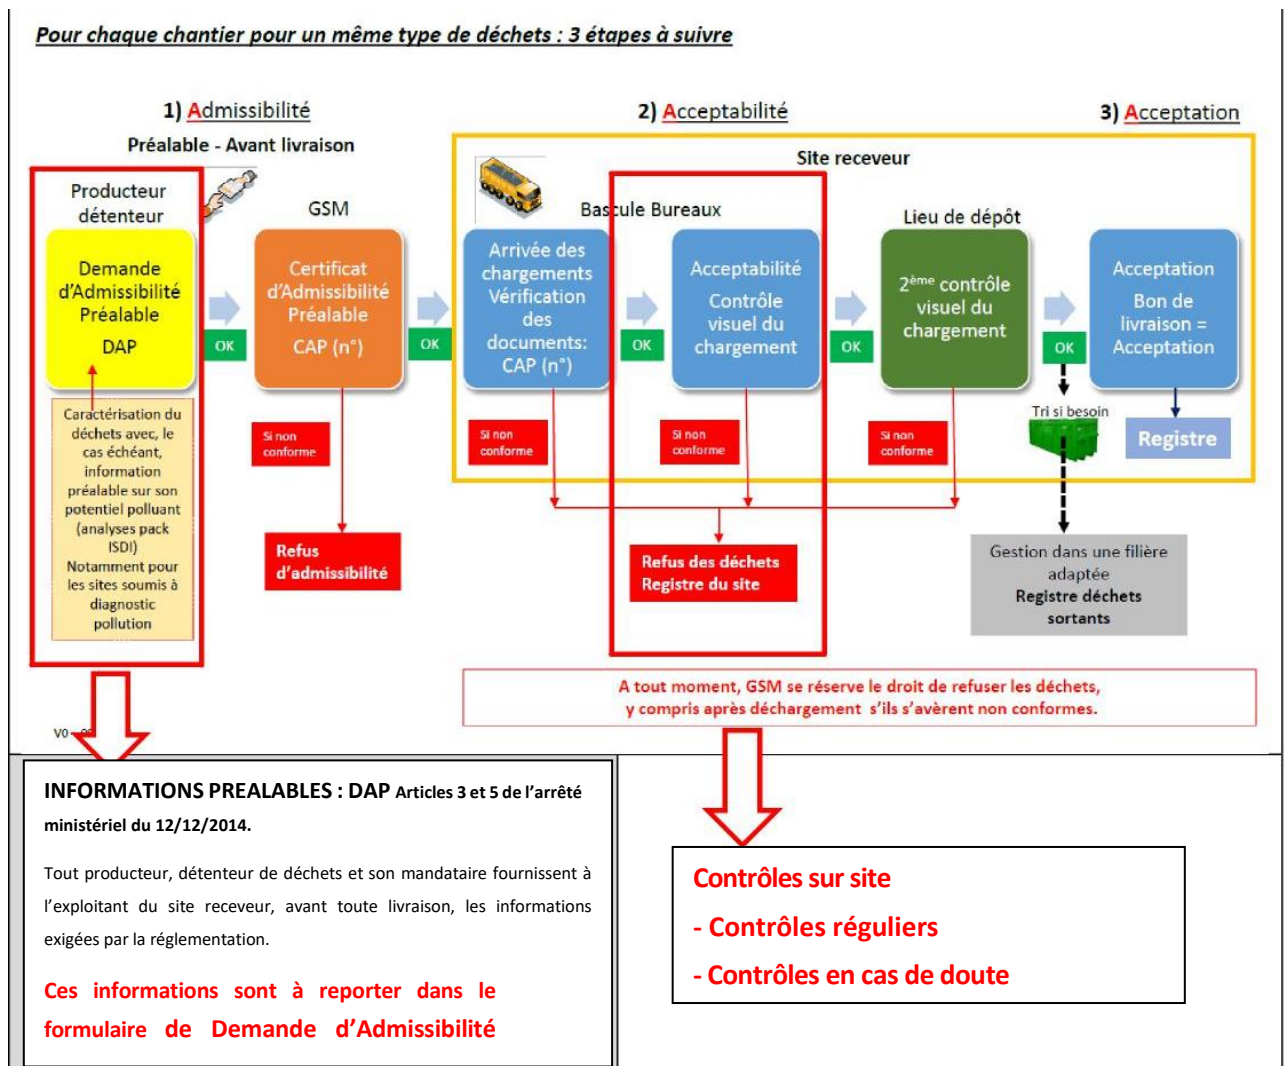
Pour chaque chantier pour un même type de déchets : 3 étapes à suivre

1) Admissibilité

Préalable - Avant livraison

2) Acceptabilité

3) Acceptation

Site receveur

Producteur détenteur

GSM

Bascule Bureaux

Lieu de dépôt

Demande d'Admissibilité Préalable

DAP

OK

Certificat d'Admissibilité Préalable

CAP (n°)

OK

Arrivée des chargements Vérification des documents: CAP (n°)

OK

Acceptabilité

Contrôle visuel du chargement

OK

2$^{ème}$ contrôle visuel du chargement

OK

Acceptation

Bon de livraison = Acceptation

Caractérisation du déchets avec, le cas échéant, information préalable sur son potentiel polluant (analyses pack ISDI) Notamment pour les sites soumis à diagnostic pollution

Si non conforme

Si non conforme

Si non conforme

Si non conforme

Tri si besoin

Registre

Refus d'admissibilité

Refus des déchets Registre du site

Gestion dans une filière adaptée Registre déchets sortants

A tout moment, GSM se réserve le droit de refuser les déchets, y compris après déchargement s'ils s'avèrent non conformes.

V0 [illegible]

INFORMATIONS PREALABLES : DAP Articles 3 et 5 de l'arrêté ministériel du 12/12/2014.

Tout producteur, détenteur de déchets et son mandataire fournissent à l'exploitant du site receveur, avant toute livraison, les informations exigées par la réglementation.

Ces informations sont à reporter dans le formulaire de Demande d'Admissibilité

Contrôles sur site

- Contrôles réguliers

- Contrôles en cas de doute